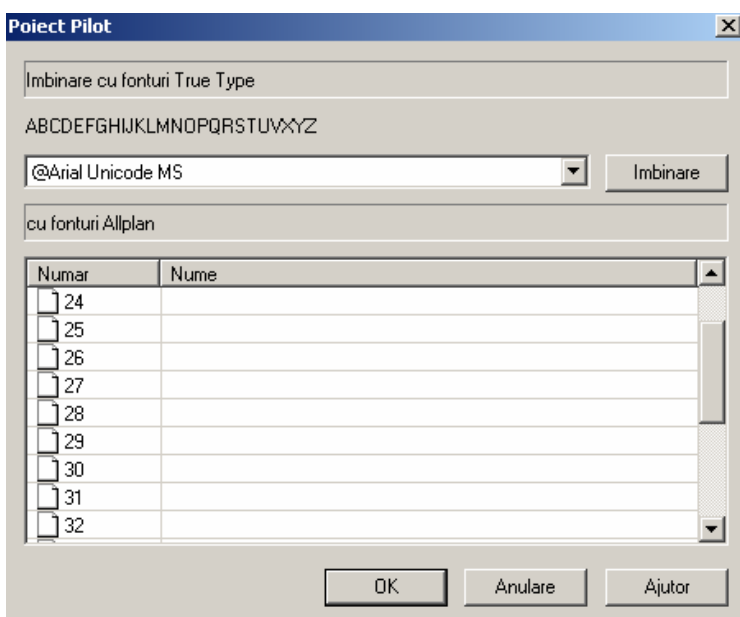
Poiect Pilot

Imbinare cu fonturi True Type

ABCDEFGHIJKLMNOPQRSTUVXYZ

@Arial Unicode MS

Imbinare

cu fonturi Allplan

| Numar | Nume |
|---|---|
| 24 | |
| 25 | |
| 26 | |
| 27 | |
| 28 | |
| 29 | |
| 30 | |
| 31 | |
| 32 | |

OK

Anulare

Ajutor